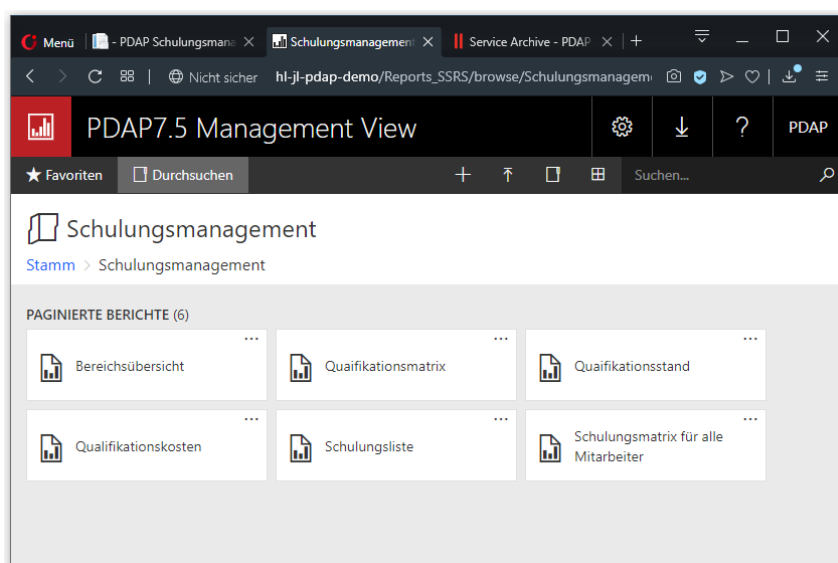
Menü | - PDAP Schulungsmana × | Schulungsmanagement × | Service Archive - PDAP × | +

Nicht sicher | hl-jl-pdap-demo/Reports_SSRS/browse/Schulungsmanagem

PDAP7.5 Management View

?

PDAP

Favoriten

Durchsuchen

Suchen...

Schulungsmanagement

Stamm > Schulungsmanagement

PAGINIERTE BERICHTE (6)

...

Bereichsübersicht

...

Quaifikationsmatrix

...

Quaifikationsstand

...

Qualifikationskosten

...

Schulungsliste

...

Schulungsmatrix für alle Mitarbeiter